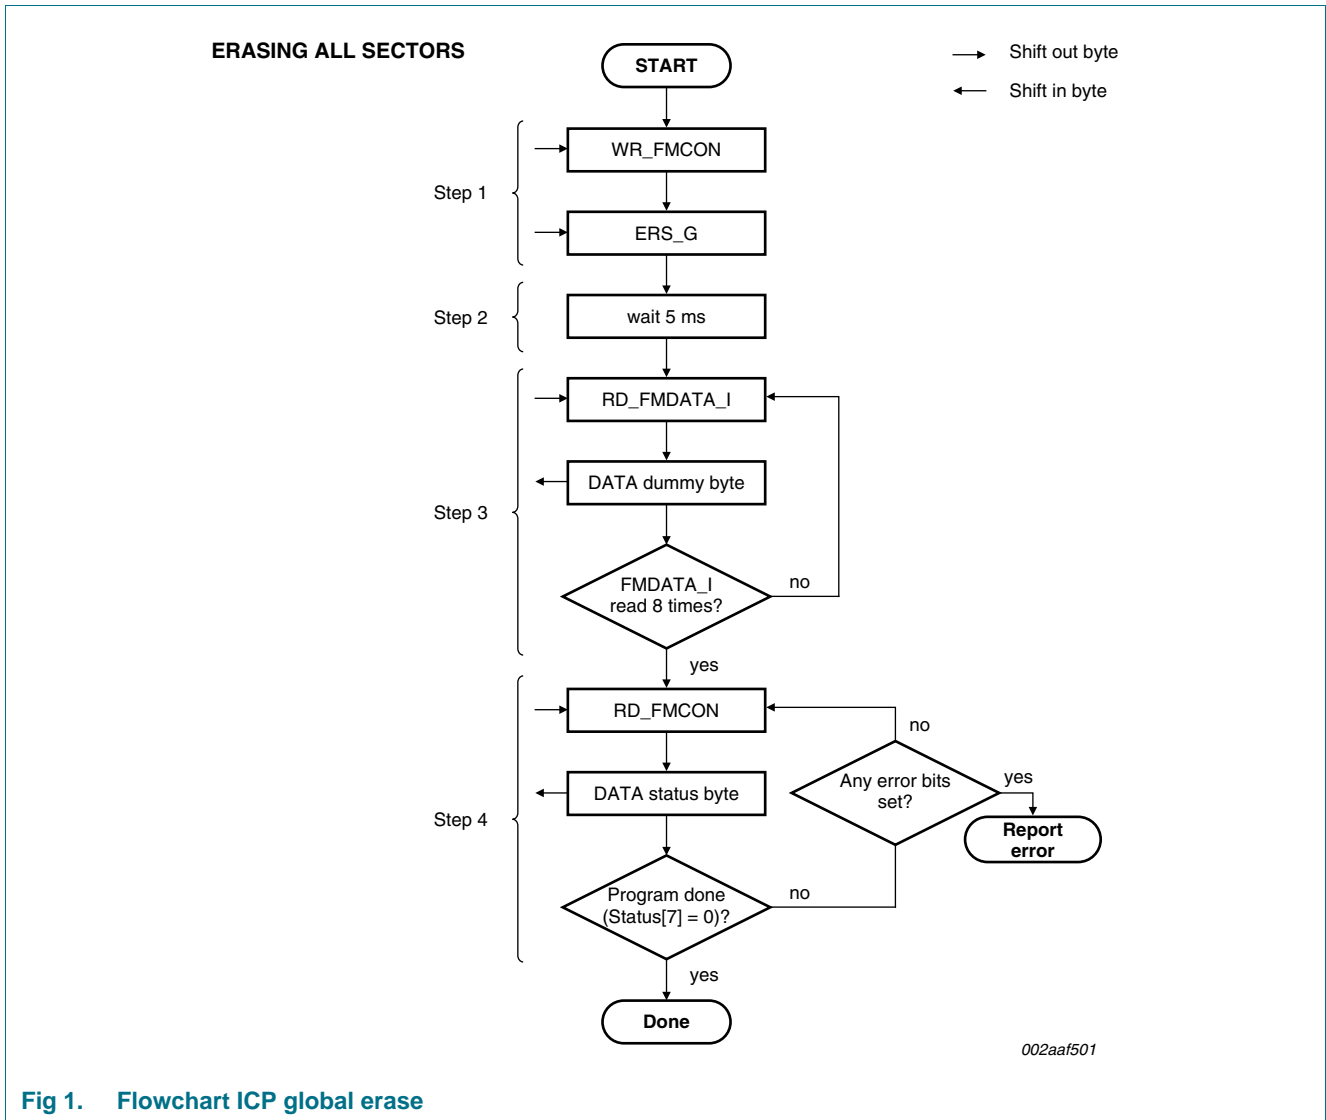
ERASING ALL SECTORS

START

Shift out byte

Shift in byte

Step 1

WR_FMCON

ERS_G

Step 2

wait 5 ms

Step 3

RD_FMDATA_I

DATA dummy byte

FMDATA_I read 8 times?

no

yes

Step 4

RD_FMCON

no

DATA status byte

Any error bits set?

yes

Report error

Program done (Status[7] = 0)?

no

yes

Done

002aaf501

Fig 1. Flowchart ICP global erase